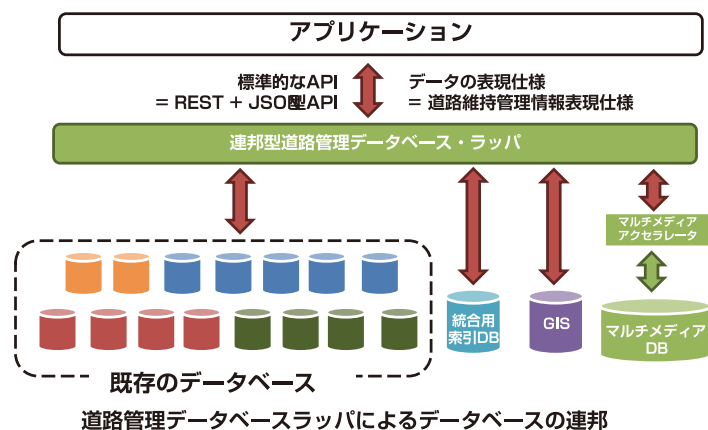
アプリケーション

標準的なAPI
= REST + JSON型API

データの表現仕様
= 道路維持管理情報表現仕様

連邦型道路管理データベース・ラッパ

マルチメディア
アクセラレータ

統合用
索引DB

GIS

マルチメディア
DB

既存のデータベース

道路管理データベースラッパによるデータベースの連邦